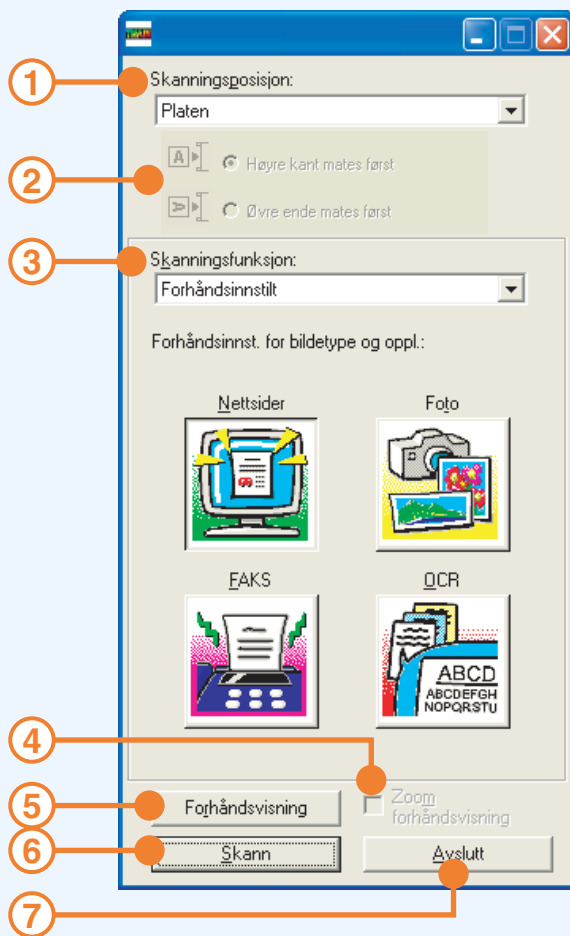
1
Skanningsposisjon:
Platen

2
Høyre kant mates først
Øvre ende mates først

3
Skanningsfunksjon:
Forhåndsinnstilt

Forhåndsinnst. for bildetype og oppl.:

Nettsider
Foto

FAKS
OCR
ABCD
ABCDEFGH
NOPQRSTU

4
Zoom forhåndsvisning

5
Forhåndsvisning

6
Skann

Avslutt

7